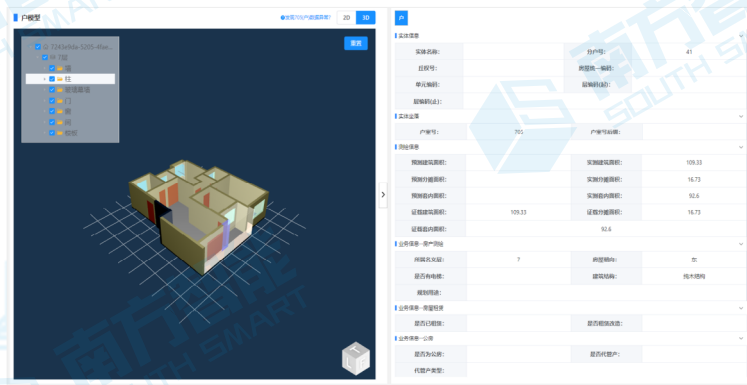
户模型

●按照当前户数据显示 2D 3D

重置

5243e8da-5305-4fae...

门窗

柱

管道墙面

门

窗

墙

楼板

户

实体信息

| 实体名称: | | 分户号: | 41 |
|---|---|---|---|
| 丘段号: | | 房屋统一编码: | |
| 单元编码: | | 层编码(起): | |
| 层编码(止): | | | |

实体业务

| 户室号: | 701 | 户室号后缀: | |
|---|---|---|---|

测绘信息

| 预测建筑面积: | | 实测建筑面积: | 109.33 |
|---|---|---|---|
| 预测分摊面积: | | 实测分摊面积: | 16.73 |
| 预测套内面积: | | 实测套内面积: | 92.6 |
| 证载建筑面积: | 109.33 | 证载分摊面积: | 16.73 |
| 证载套内面积: | | 92.6 | |

业务信息--房产测绘

| 所属名义层: | 7 | 房屋朝向: | 东 |
|---|---|---|---|
| 是否有电梯: | | 建筑结构: | 钢木结构 |
| 规划用途: | | | |

业务信息--房屋登记

| 是否已抵押: | | 是否租售改造: | |
|---|---|---|---|

业务信息--公房

| 是否为公房: | | 是否代管户: | |
|---|---|---|---|
| 代管户类型: | | | |

南方智能
SOUTH SMART